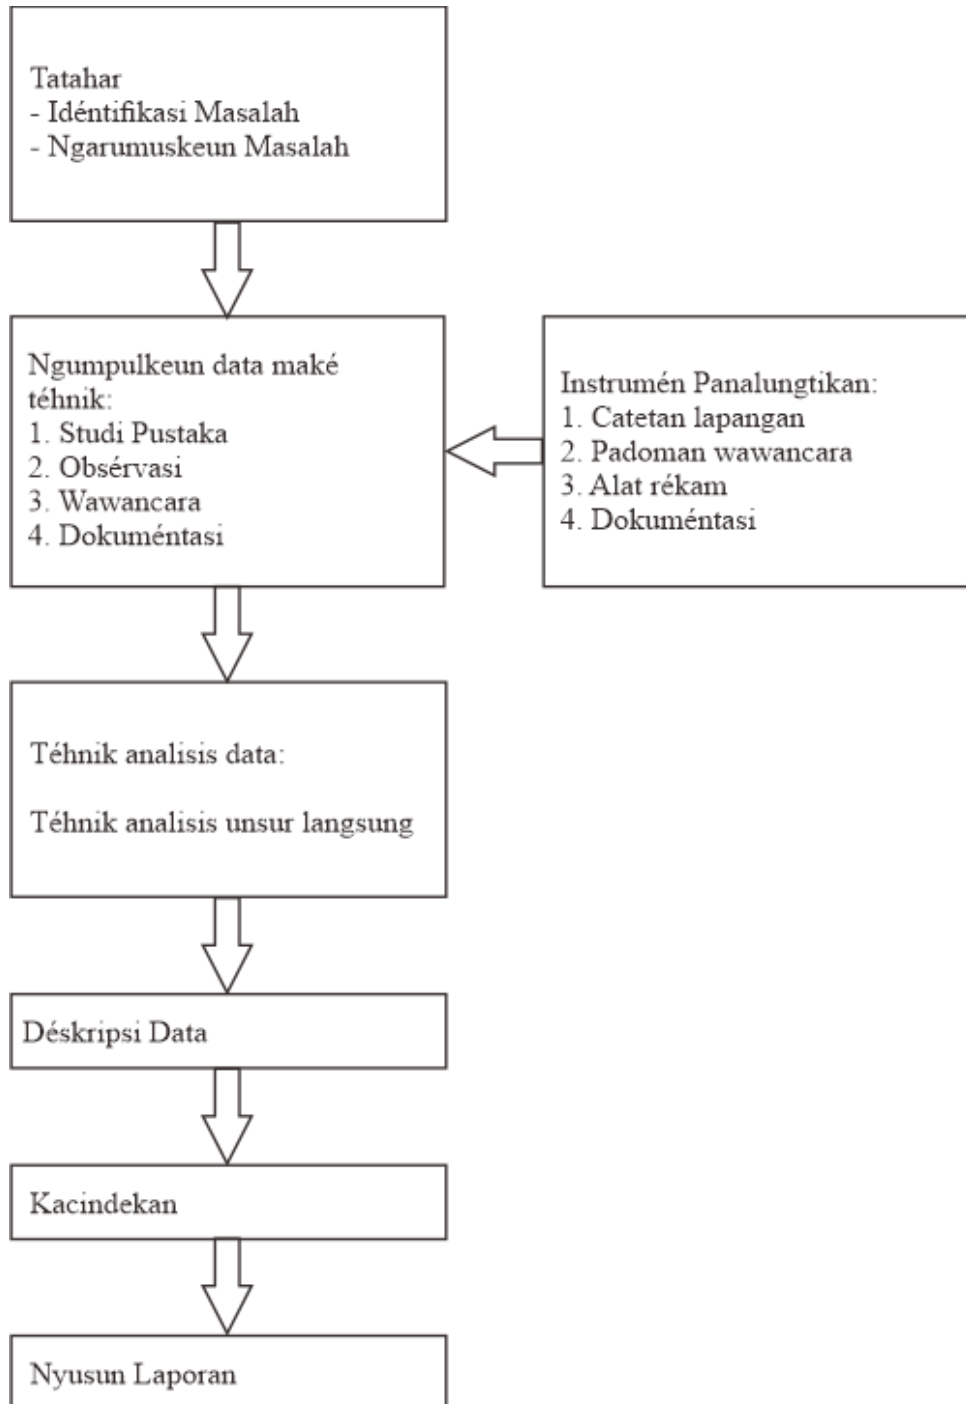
Tatahar
- Idéntifikasi Masalah
- Ngarumuskeun Masalah

Ngumpulkeun data maké téhnik:
1. Studi Pustaka
2. Obsérvasi
3. Wawancara
4. Dokuméntasi

Instrumén Panalungtikan:
1. Catetan lapangan
2. Padoman wawancara
3. Alat rékam
4. Dokuméntasi

Téhnik analisis data:

Téhnik analisis unsur langsung

Déskripsi Data

Kacindekan

Nyusun Laporan